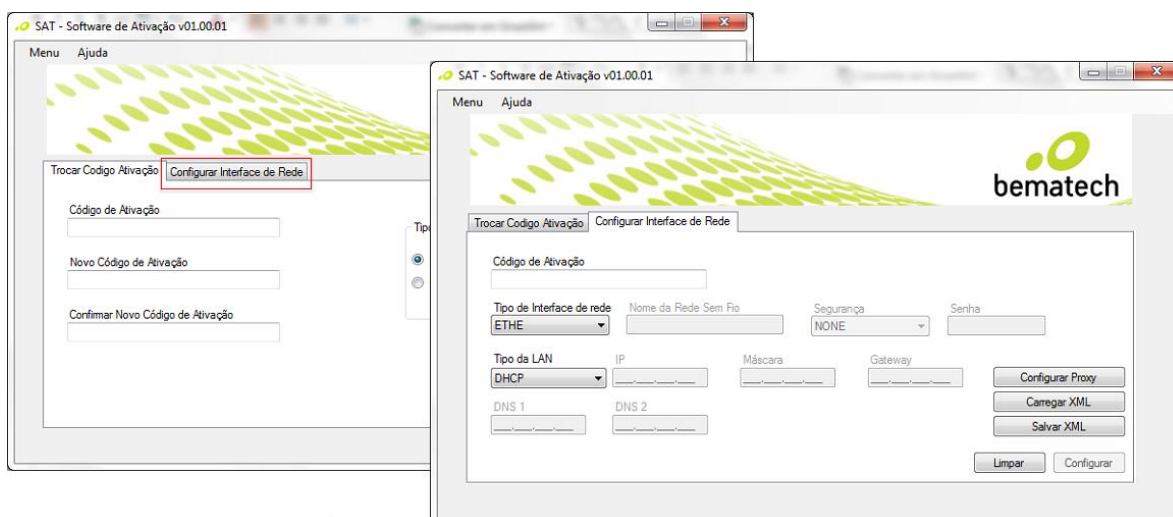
SAT - Software de Ativação v01.00.01

Menu Ajuda

Trocar Codigo Ativação | Configurar Interface de Rede

Código de Ativação

Novo Código de Ativação

Confirmar Novo Código de Ativação

Tipo

SAT - Software de Ativação v01.00.01

Menu Ajuda

bematech

Trocar Codigo Ativação | Configurar Interface de Rede

Código de Ativação

Tipo de Interface de rede
ETHE

Nome da Rede Sem Fio

Segurança
NONE

Senha

Tipo da LAN
DHCP

IP

Máscara

Gateway

Configurar Proxy

DNS 1

DNS 2

Carregar XML

Salvar XML

Limpar

Configurar